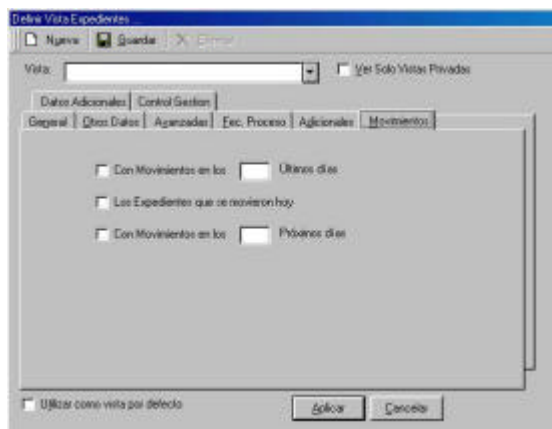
Definir Vista Expedientes

Nuevo Guardar Eliminar

Vista:

Ver Solo Vistas Privadas

Datos Adicionales Control Gestion

General Otros Datos Avanzadas Etc. Proceso Adicionales Movimientos

Con Movimientos en los Ultimos días

Los Expedientes que se movieron hoy

Con Movimientos en los Próximos días

Utilizar como vista por defecto

Aplicar Cancelar